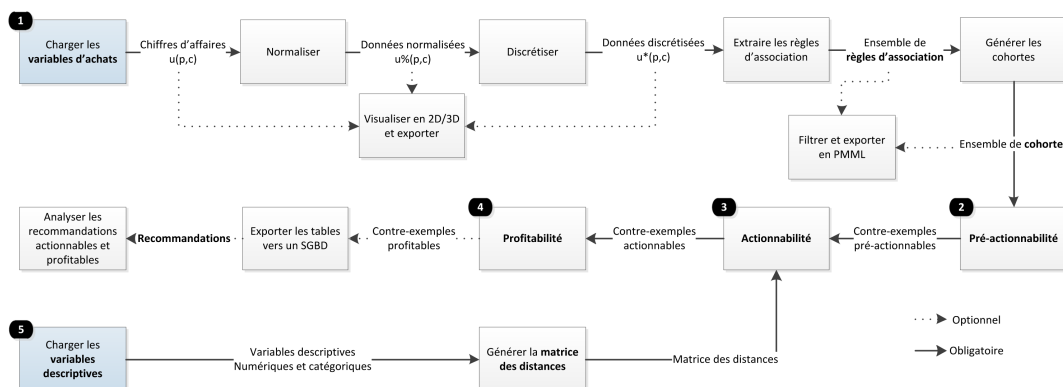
1
Charger les **variables d'achats**

Chiffres d'affaires
u(p,c)

Normaliser

Données normalisées
u%(p,c)

Discrétiser

Données discrétisées
u*(p,c)

Extraire les règles d'association

Ensemble de **règles d'association**

Générer les cohortes

Visualiser en 2D/3D et exporter

Filtrer et exporter en PMML

Ensemble de **cohortes**

Analyser les recommandations actionnables et profitables

**Recommandations**

Exporter les tables vers un SGBD

Contre-exemples profitables

4
**Profitabilité**

Contre-exemples actionnables

3
**Actionnabilité**

Contre-exemples pré-actionnables

2
**Pré-actionnabilité**

5
Charger les **variables descriptives**

Variables descriptives
Numériques et catégoriques

Générer la **matrice des distances**

Matrice des distances

Optionnel

Obligatoire